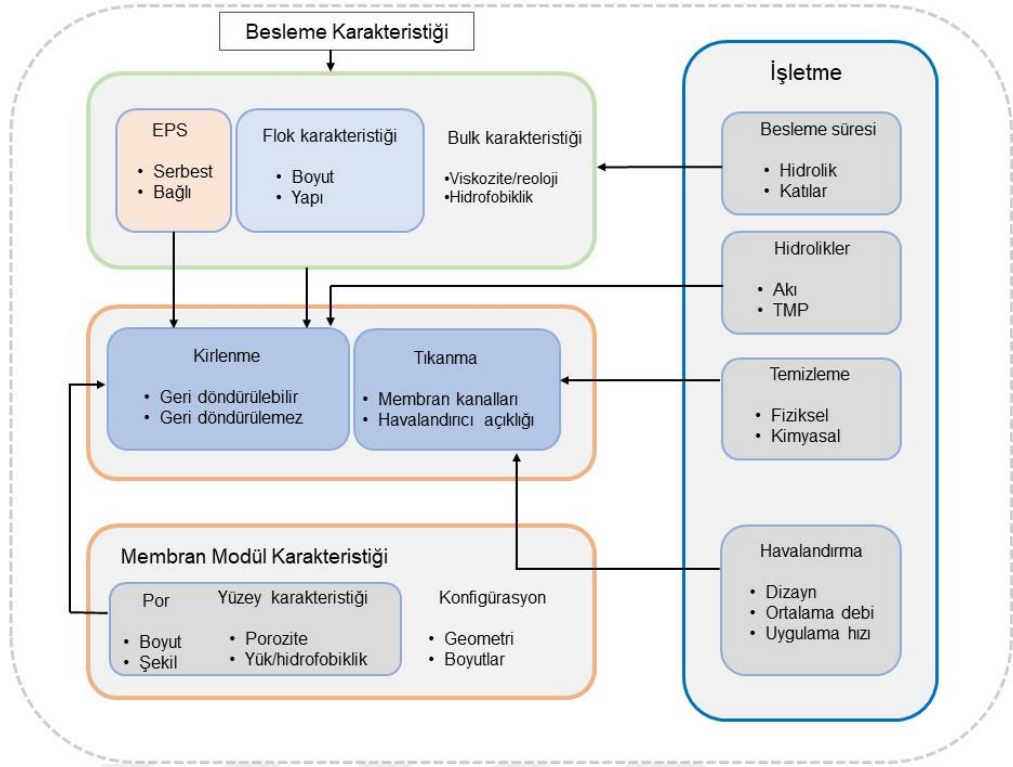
Besleme Karakteristiği

EPS
• Serbest
• Bağlı

Flok karakteristiği
• Boyut
• Yapı

Bulk karakteristiği
•Viskozite/reoloji
•Hidrofobiklik

Kirlenme
• Geri döndürülebilir
• Geri döndürülemez

Tıkanma
• Membran kanalları
• Havalandırıcı açıklığı

Membran Modül Karakteristiği

Por
• Boyut
• Şekil

Yüzey karakteristiği
• Porozite
• Yük/hidrofobiklik

Konfigürasyon
• Geometri
• Boyutlar

İşletme

Besleme süresi
• Hidrolik
• Katılar

Hidrolikler
• Akı
• TMP

Temizleme
• Fiziksel
• Kimyasal

Havalandırma
• Dizayn
• Ortalama debi
• Uygulama hızı